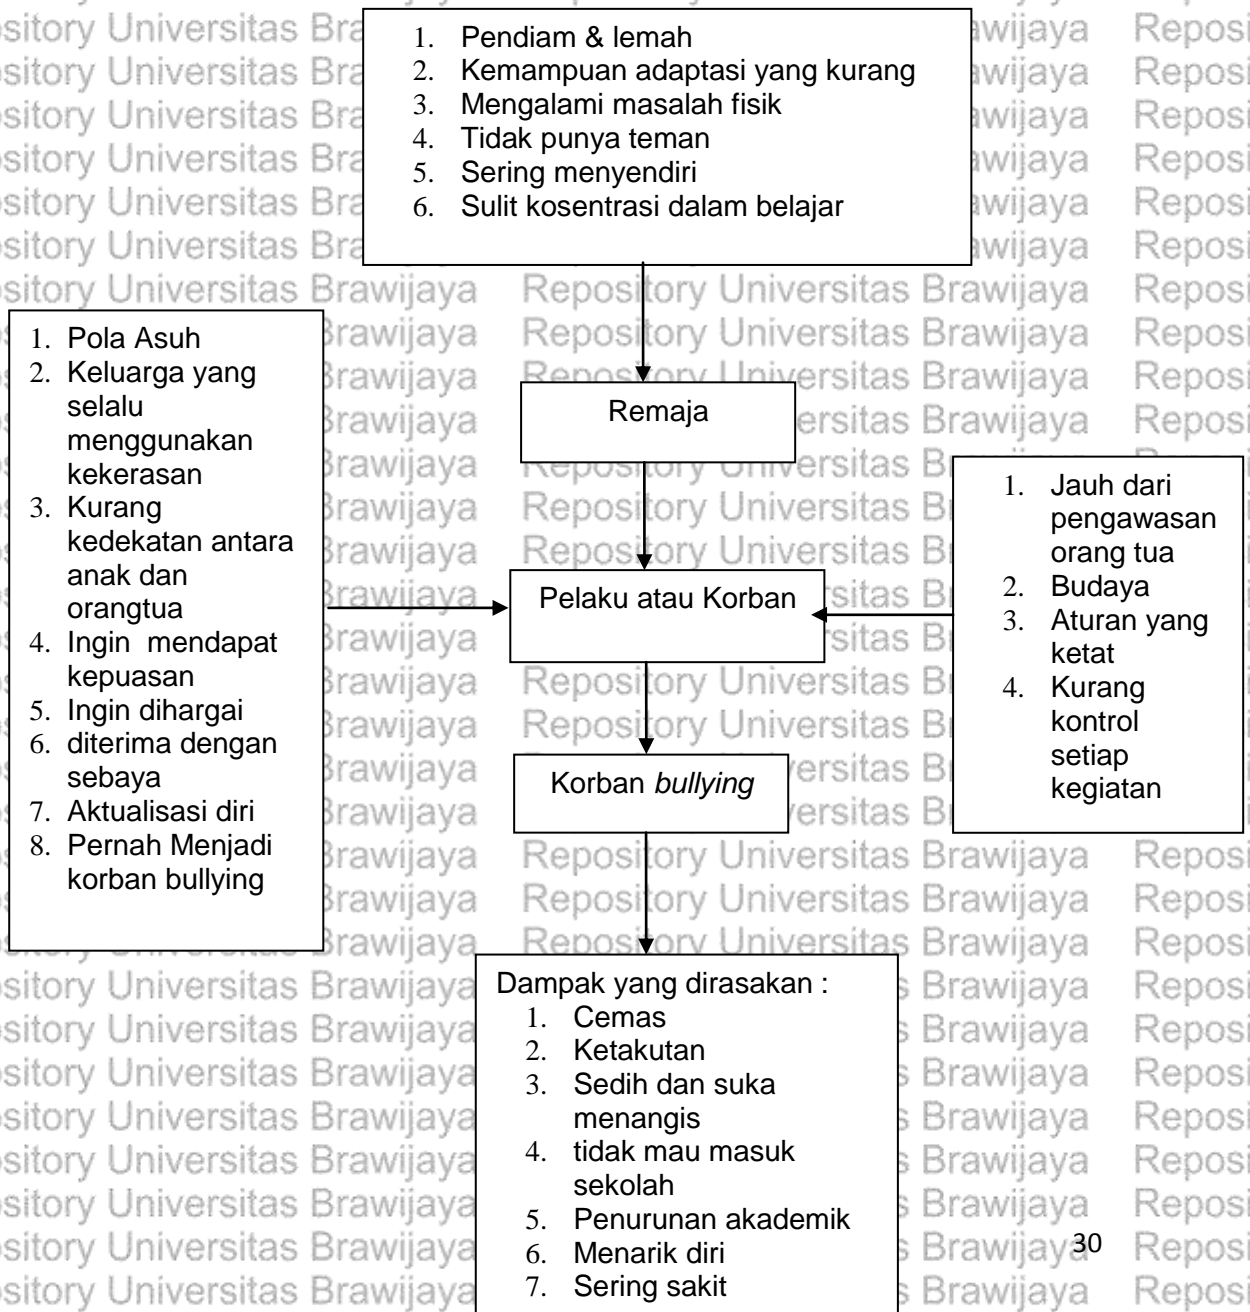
1. Pendiam & lemah
2. Kemampuan adaptasi yang kurang
3. Mengalami masalah fisik
4. Tidak punya teman
5. Sering menyendiri
6. Sulit kosentrasi dalam belajar

1. Pola Asuh
2. Keluarga yang selalu menggunakan kekerasan
3. Kurang kedekatan antara anak dan orangtua
4. Ingin mendapat kepuasan
5. Ingin dihargai
6. diterima dengan sebaya
7. Aktualisasi diri
8. Pernah Menjadi korban bullying

Remaja

Pelaku atau Korban

1. Jauh dari pengawasan orang tua
2. Budaya
3. Aturan yang ketat
4. Kurang kontrol setiap kegiatan

Korban *bullying*

Dampak yang dirasakan :
1. Cemas
2. Ketakutan
3. Sedih dan suka menangis
4. tidak mau masuk sekolah
5. Penurunan akademik
6. Menarik diri
7. Sering sakit

30

Repository Universitas Brawijaya